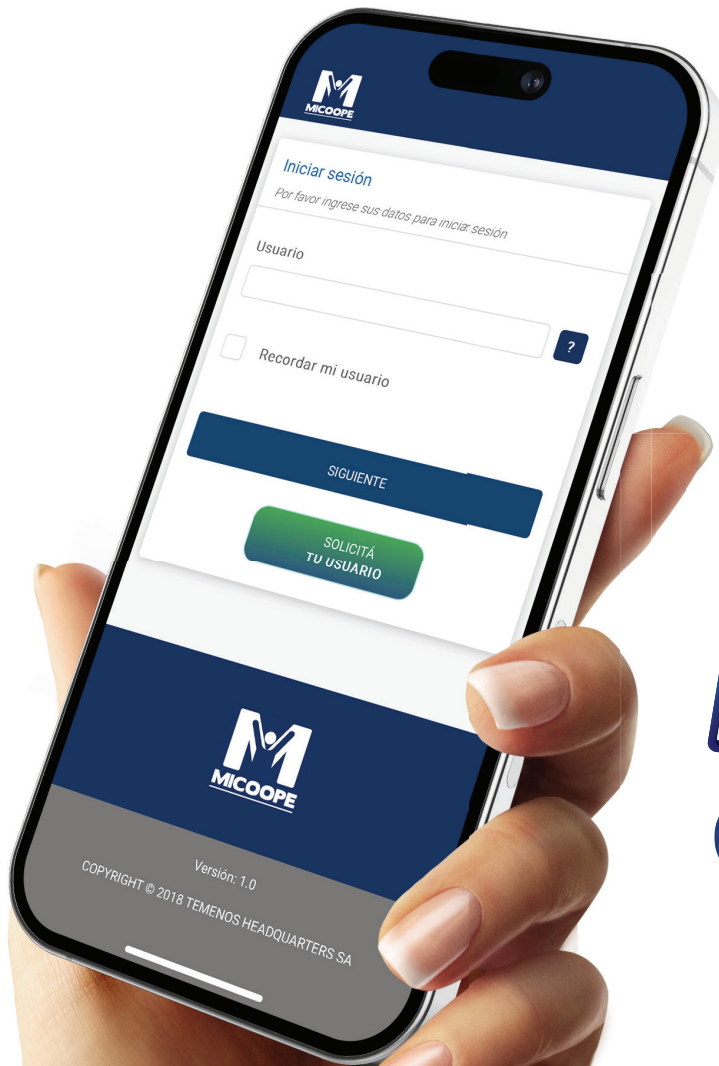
MICOOPE

Iniciar sesión

Por favor ingrese sus datos para iniciar sesión

Usuario

?

Recordar mi usuario

SIGUIENTE

SOLICITÁ
TU USUARIO

MICOOPE

Versión: 1.0

COPYRIGHT © 2018 TEMENOS HEADQUARTERS SA